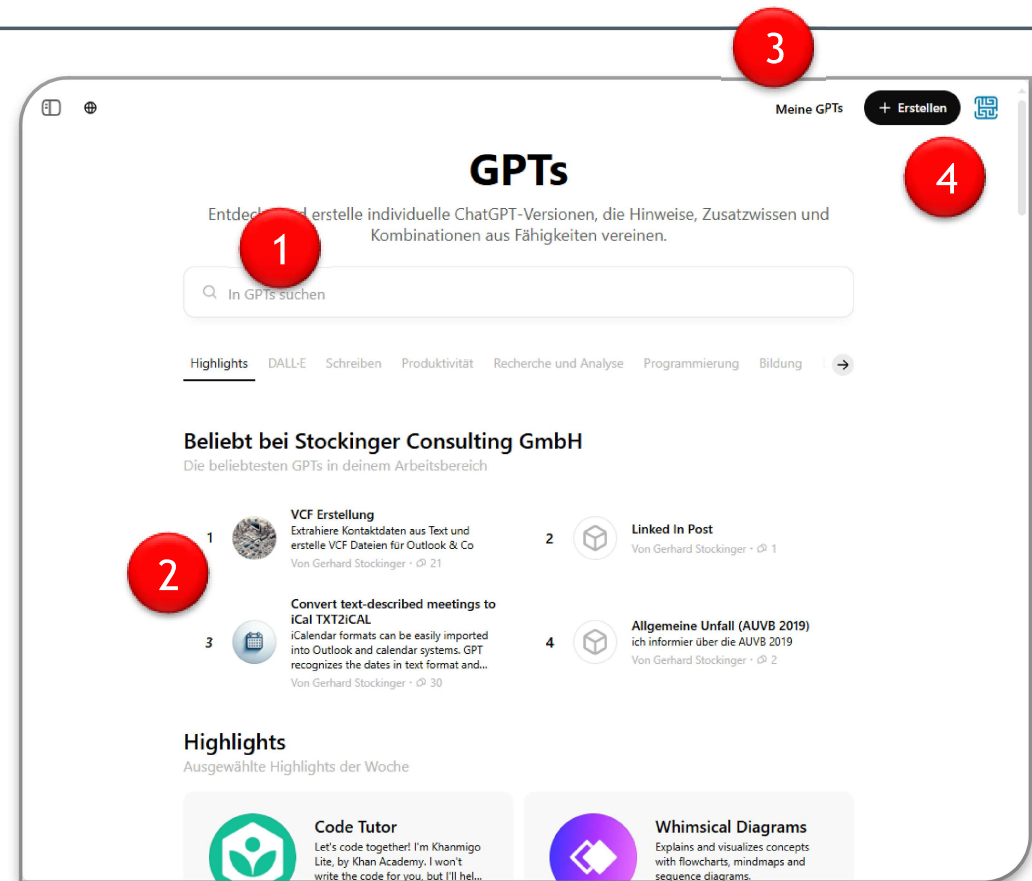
3

Meine GPTs

+ Erstellen

4

GPTs

Entdec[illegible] erstelle individuelle ChatGPT-Versionen, die Hinweise, Zusatzwissen und Kombinationen aus Fähigkeiten vereinen.

1

In GPTs suchen

Highlights DALL·E Schreiben Produktivität Recherche und Analyse Programmierung Bildung

Beliebt bei Stockinger Consulting GmbH
Die beliebtesten GPTs in deinem Arbeitsbereich

2

1 VCF Erstellung
Extrahiere Kontaktdaten aus Text und erstelle VCF Dateien für Outlook & Co
Von Gerhard Stockinger · 21

2 Linked In Post
Von Gerhard Stockinger · 1

3 Convert text-described meetings to iCal TXT2iCAL
iCalendar formats can be easily imported into Outlook and calendar systems. GPT recognizes the dates in text format and...
Von Gerhard Stockinger · 30

4 Allgemeine Unfall (AUVB 2019)
ich informier über die AUVB 2019
Von Gerhard Stockinger · 2

Highlights
Ausgewählte Highlights der Woche

Code Tutor
Let's code together! I'm Khanmigo Lite, by Khan Academy. I won't write the code for you, but I'll hel...

Whimsical Diagrams
Explains and visualizes concepts with flowcharts, mindmaps and sequence diagrams.